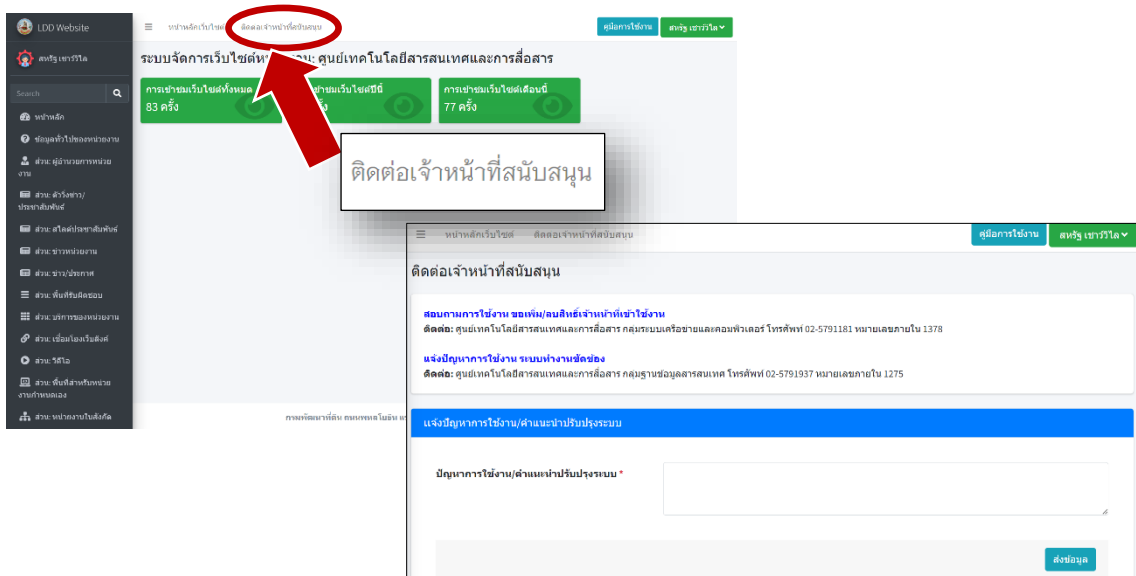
LDD Website

สหรัฐ เขาวิวิไล

Search

หน้าหลัก

ข้อมูลทั่วไปของหน่วยงาน

ส่วน: ผู้อำนวยการหน่วยงาน

ส่วน: ข่าวกิจกรรม/ประชาสัมพันธ์

ส่วน: สไลด์ประชาสัมพันธ์

ส่วน: ข่าวหน่วยงาน

ส่วน: ข่าว/ประกาศ

ส่วน: พื้นที่รับผิดชอบ

ส่วน: บริการของหน่วยงาน

ส่วน: เชื่อมโยงเว็บลิงค์

ส่วน: วีดีโอ

ส่วน: พื้นที่สำหรับหน่วยงานกำหนดเอง

ส่วน: หน่วยงานในสังกัด

หน้าหลักเว็บไซต์ ติดต่อเจ้าหน้าที่สนับสนุน

คู่มือการใช้งาน สหรัฐ เขาวิวิไล

ระบบจัดการเว็บไซต์หน่วยงาน: ศูนย์เทคโนโลยีสารสนเทศและการสื่อสาร

การเข้าชมเว็บไซต์ทั้งหมด 83 ครั้ง

การเข้าชมเว็บไซต์ปีนี้ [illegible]

การเข้าชมเว็บไซต์เดือนนี้ 77 ครั้ง

ติดต่อเจ้าหน้าที่สนับสนุน

หน้าหลักเว็บไซต์ ติดต่อเจ้าหน้าที่สนับสนุน

คู่มือการใช้งาน สหรัฐ เขาวิวิไล

ติดต่อเจ้าหน้าที่สนับสนุน

สอบถามการใช้งาน ขอเพิ่ม/ลบสิทธิ์เจ้าหน้าที่เข้าใช้งาน
ติดต่อ: ศูนย์เทคโนโลยีสารสนเทศและการสื่อสาร กลุ่มระบบเครือข่ายและคอมพิวเตอร์ โทรศัพท์ 02-5791181 หมายเลขภายใน 1378

แจ้งปัญหาการใช้งาน ระบบทำงานขัดข้อง
ติดต่อ: ศูนย์เทคโนโลยีสารสนเทศและการสื่อสาร กลุ่มฐานข้อมูลสารสนเทศ โทรศัพท์ 02-5791937 หมายเลขภายใน 1275

แจ้งปัญหาการใช้งาน/คำแนะนำปรับปรุงระบบ

ปัญหาการใช้งาน/คำแนะนำปรับปรุงระบบ *

ส่งข้อมูล

กรมพัฒนาที่ดิน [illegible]